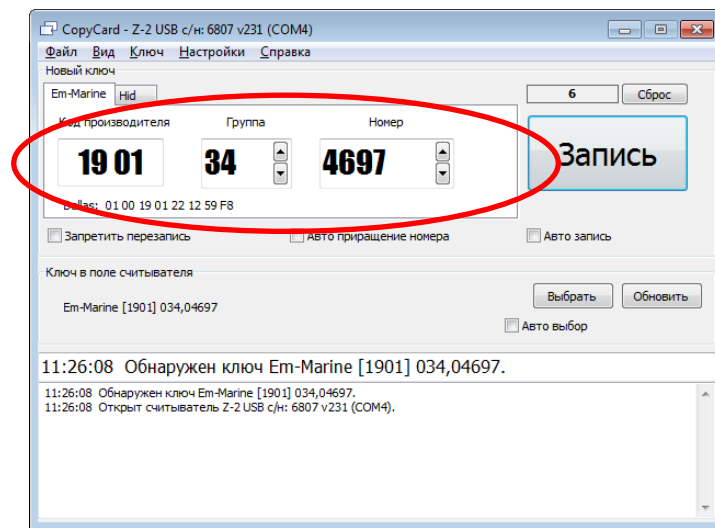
CopyCard - Z-2 USB с/н: 6807 v231 (COM4)

Файл Вид Ключ Настройки Справка

Новый ключ

Em-Marine Hid

Код производителя Группа Номер

19 01 34 4697

Dallas: 01 00 19 01 22 12 59 F8

6 Сброс

Запись

Запретить перезапись Авто приращение номера Авто запись

Ключ в поле считывателя

Em-Marine [1901] 034,04697

Выбрать Обновить

Авто выбор

11:26:08 Обнаружен ключ Em-Marine [1901] 034,04697.

11:26:08 Обнаружен ключ Em-Marine [1901] 034,04697.
11:26:08 Открыт считыватель Z-2 USB с/н: 6807 v231 (COM4).